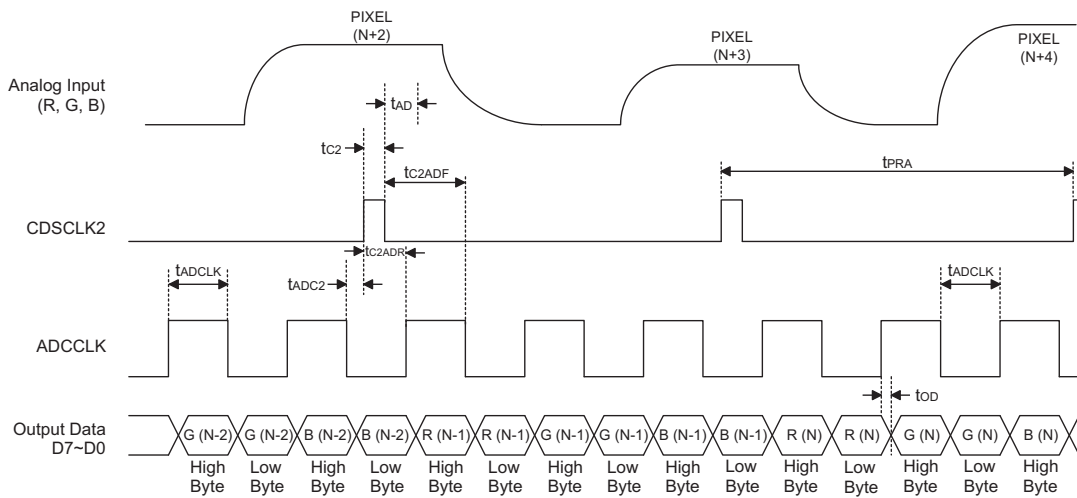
PIXEL (N+2)

PIXEL (N+3)

PIXEL (N+4)

Analog Input (R, G, B)

$t_{AD}$

$t_{C2}$

$t_{C2ADF}$

$t_{PRA}$

CDSCLK2

$t_{C2ADR}$

$t_{ADCLK}$

$t_{ADC2}$

$t_{ADCLK}$

ADCCLK

$t_{OD}$

Output Data D7~D0

| G (N-2) | G (N-2) | B (N-2) | B (N-2) | R (N-1) | R (N-1) | G (N-1) | G (N-1) | B (N-1) | B (N-1) | R (N) | R (N) | G (N) | G (N) | B (N) |
|---|---|---|---|---|---|---|---|---|---|---|---|---|---|---|
| High Byte | Low Byte | High Byte | Low Byte | High Byte | Low Byte | High Byte | Low Byte | High Byte | Low Byte | High Byte | Low Byte | High Byte | Low Byte | High Byte |